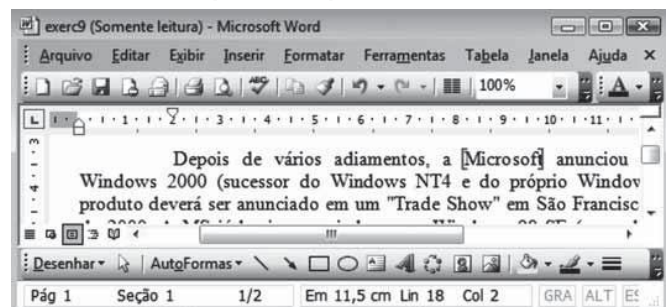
exerc9 (Somente leitura) - Microsoft Word

Arquivo Editar Exibir Inserir Formatar Ferramentas Tabela Janela Ajuda ×

100% A

1 · 2 · 3 · 4 · 5 · 6 · 7 · 8 · 9 · 10 · 11

Depois de vários adiamentos, a Microsoft anunciou Windows 2000 (sucessor do Windows NT4 e do próprio Windov produto deverá ser anunciado em um "Trade Show" em São Francisc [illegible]

Desenhar AutoFormas

Pág 1 Seção 1 1/2 Em 11,5 cm Lin 18 Col 2 GRA ALT ES